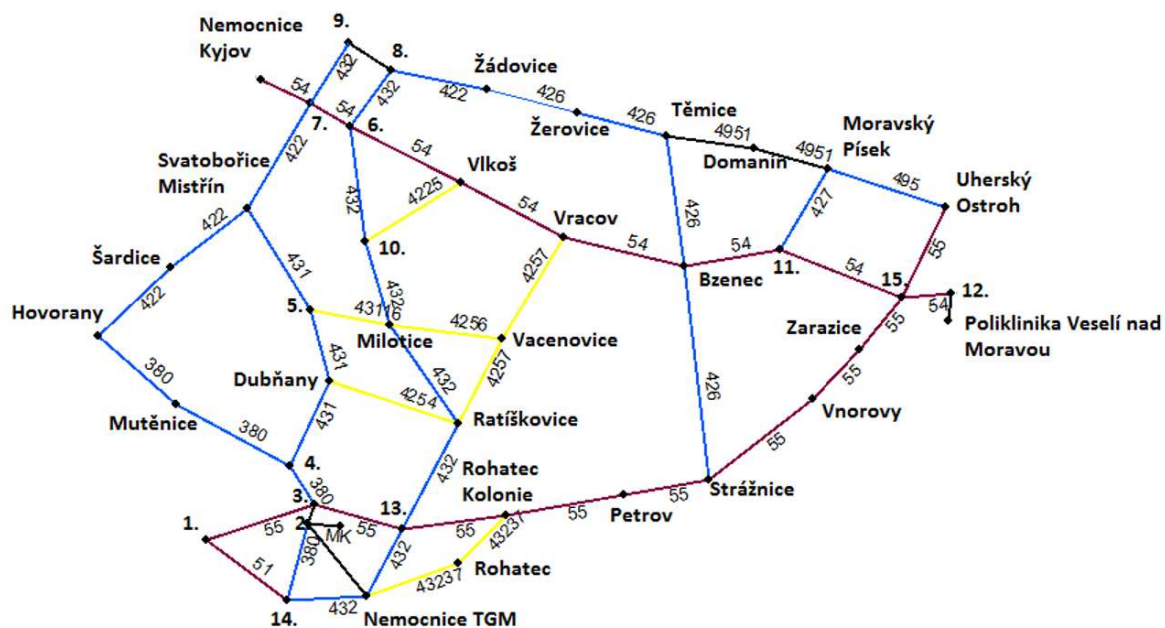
Nemocnice Kyjov
9.
8.
432
432
54
Žádovice
422
426
54
7.
6.
Žerovice
426
Těmice
4951
4951
Moravský Písek
Domanín
422
54
Svatobořice Mistřín
Vlkoš
432
4225
54
Vracov
426
427
495
Uherský Ostroh
422
10.
54
54
11.
54
15.
55
Šardice
431
4257
Bzenec
12.
422
5.
43116
4326
4256
54
Poliklinika Veselí nad Moravou
Hovorany
Milotice
Vacenovice
Zarazice
55
431
380
Dubňany
432
4257
4254
55
426
Vnorovy
Mutěnice
431
Ratíškovice
380
55
4.
432
Rohatec Kolonie
3.
380
13.
55
Strážnice
1.
55
55
55
Petrov
2
MK
43237
55
380
432
Rohatec
51
43237
14.
432
Nemocnice TGM